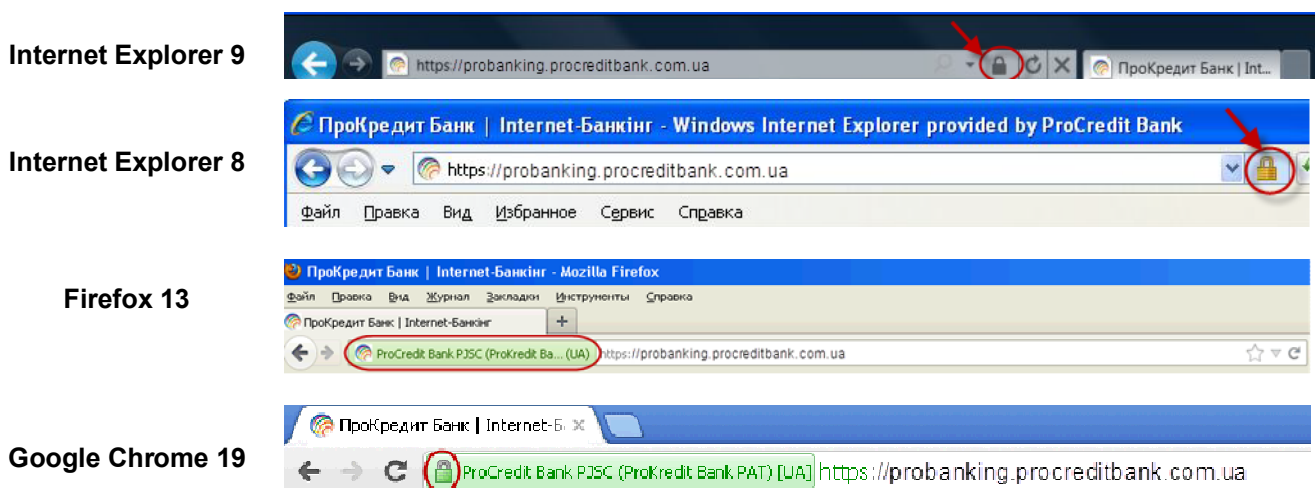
Internet Explorer 9

https://probanking.procreditbank.com.ua

ПроКредит Банк | Int...

Internet Explorer 8

ПроКредит Банк | Internet-Банкінг - Windows Internet Explorer provided by ProCredit Bank

https://probanking.procreditbank.com.ua

Файл Правка Вид Избранное Сервис Справка

Firefox 13

ПроКредит Банк | Internet-Банкінг - Mozilla Firefox

Файл Правка Вид Журнал Закладки Инструменты Справка

ПроКредит Банк | Internet-Банкінг

ProCredit Bank PJSC (ProKredit Ba... (UA) https://probanking.procreditbank.com.ua

Google Chrome 19

ПроКредит Банк | Internet-Б

ProCredit Bank PJSC (ProKredit Bank PAT) [UA] https://probanking.procreditbank.com.ua